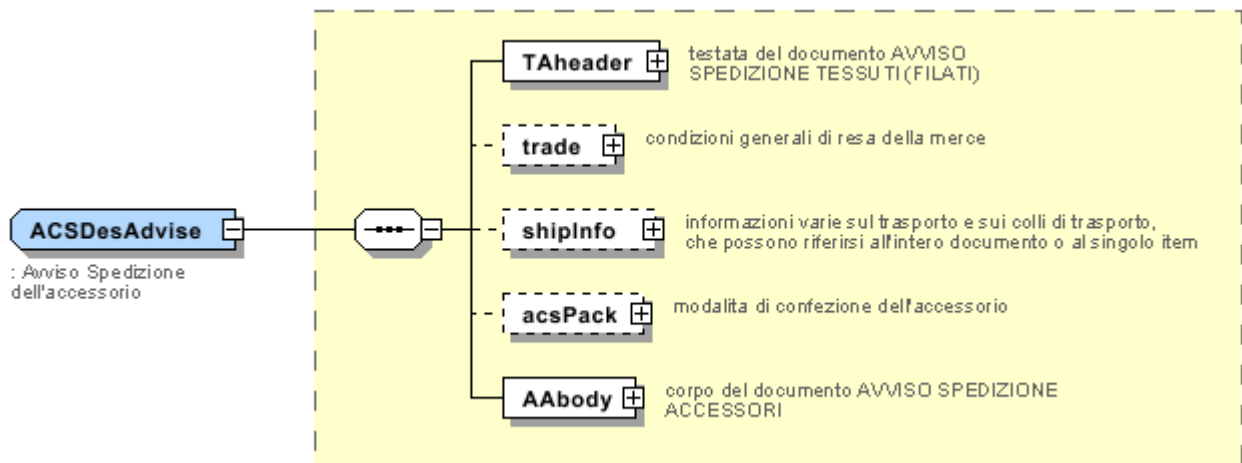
ACSDesAdvise

: Avviso Spedizione dell'accessorio

TAheader

testata del documento AVVISO SPEDIZIONE TESSUTI (FILATI)

trade

condizioni generali di resa della merce

shipInfo

informazioni varie sul trasporto e sui colli di trasporto, che possono riferirsi all'intero documento o al singolo item

acsPack

modalita di confezione dell'accessorio

AAbody

corpo del documento AVVISO SPEDIZIONE ACCESSORI